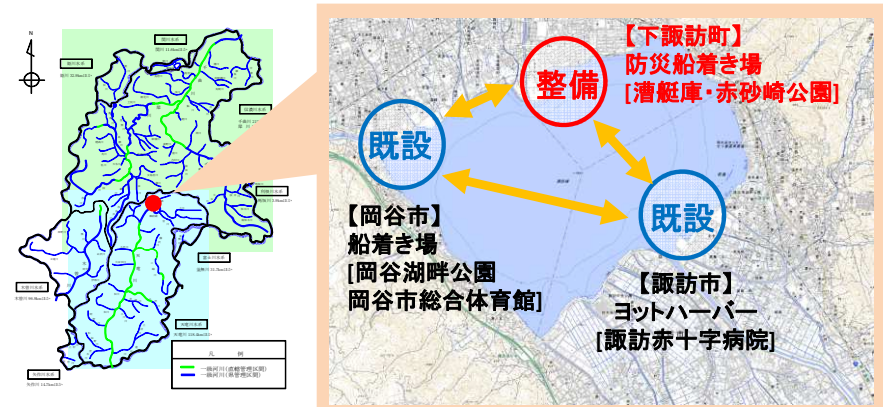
【下諏訪町】
防災船着き場
[漕艇庫・赤砂崎公園]

整備

既設

既設

【岡谷市】
船着き場
[岡谷湖畔公園
岡谷市総合体育館]

【諏訪市】
ヨットハーバー
[諏訪赤十字病院]

凡　例
一級河川(直轄管理区間)
一級河川(県管理区間)

N

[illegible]